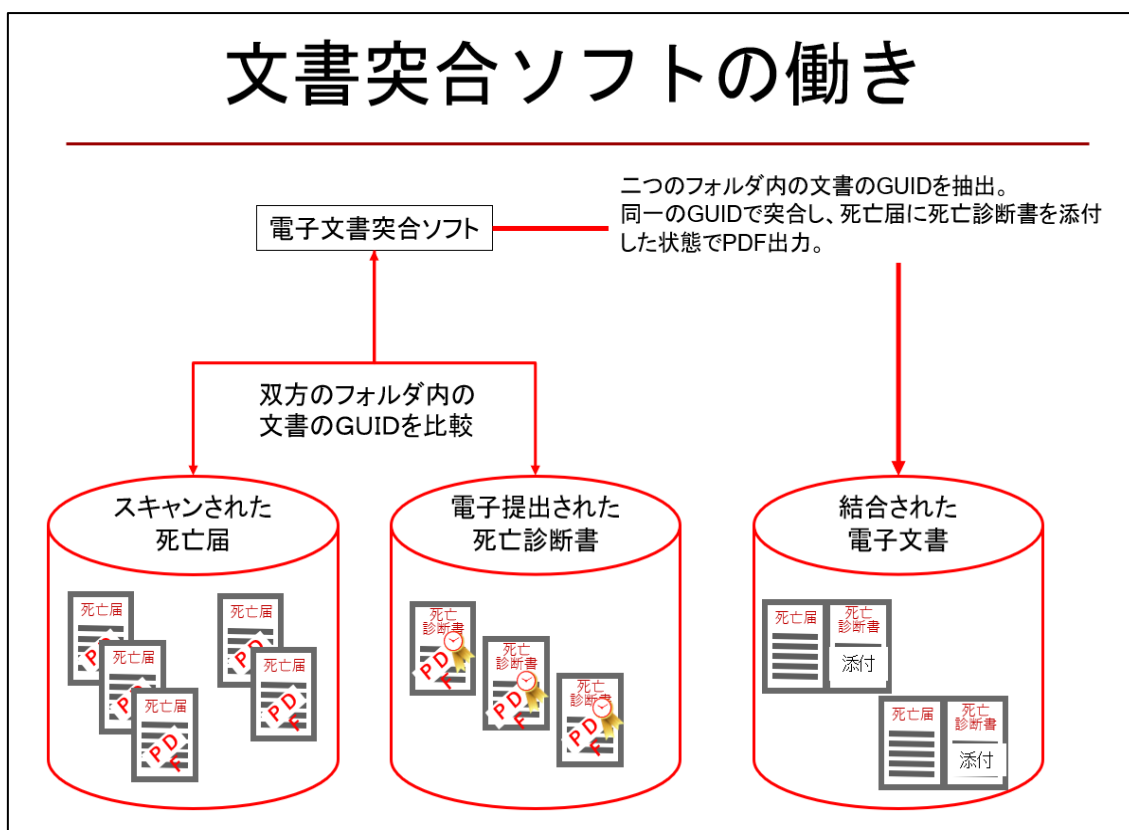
文書突合ソフトの働き

電子文書突合ソフト

二つのフォルダ内の文書のGUIDを抽出。
同一のGUIDで突合し、死亡届に死亡診断書を添付した状態でPDF出力。

双方のフォルダ内の
文書のGUIDを比較

スキャンされた
死亡届

死亡届
PDF
死亡届
PDF
死亡届
PDF
死亡届
PDF
死亡届
PDF

電子提出された
死亡診断書

死亡診断書
PDF
死亡診断書
PDF
死亡診断書
PDF

結合された
電子文書

死亡届
死亡診断書
添付

死亡届
死亡診断書
添付